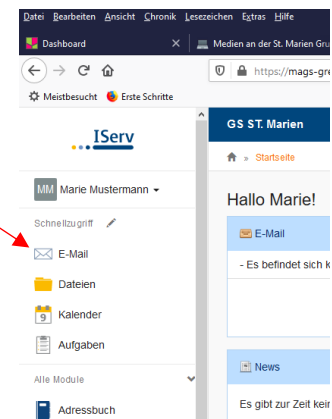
Datei Bearbeiten Ansicht Chronik Lesezeichen Extras Hilfe

Dashboard ×

Medien an der St. Marien Gru

https://mags-gre

Meistbesucht Erste Schritte

IServ

MM Marie Mustermann

Schnellzugriff

E-Mail

Dateien

9 Kalender

Aufgaben

Alle Module

Adressbuch

GS ST. Marien

» Startseite

Hallo Marie!

E-Mail

- Es befindet sich k

News

Es gibt zur Zeit kei